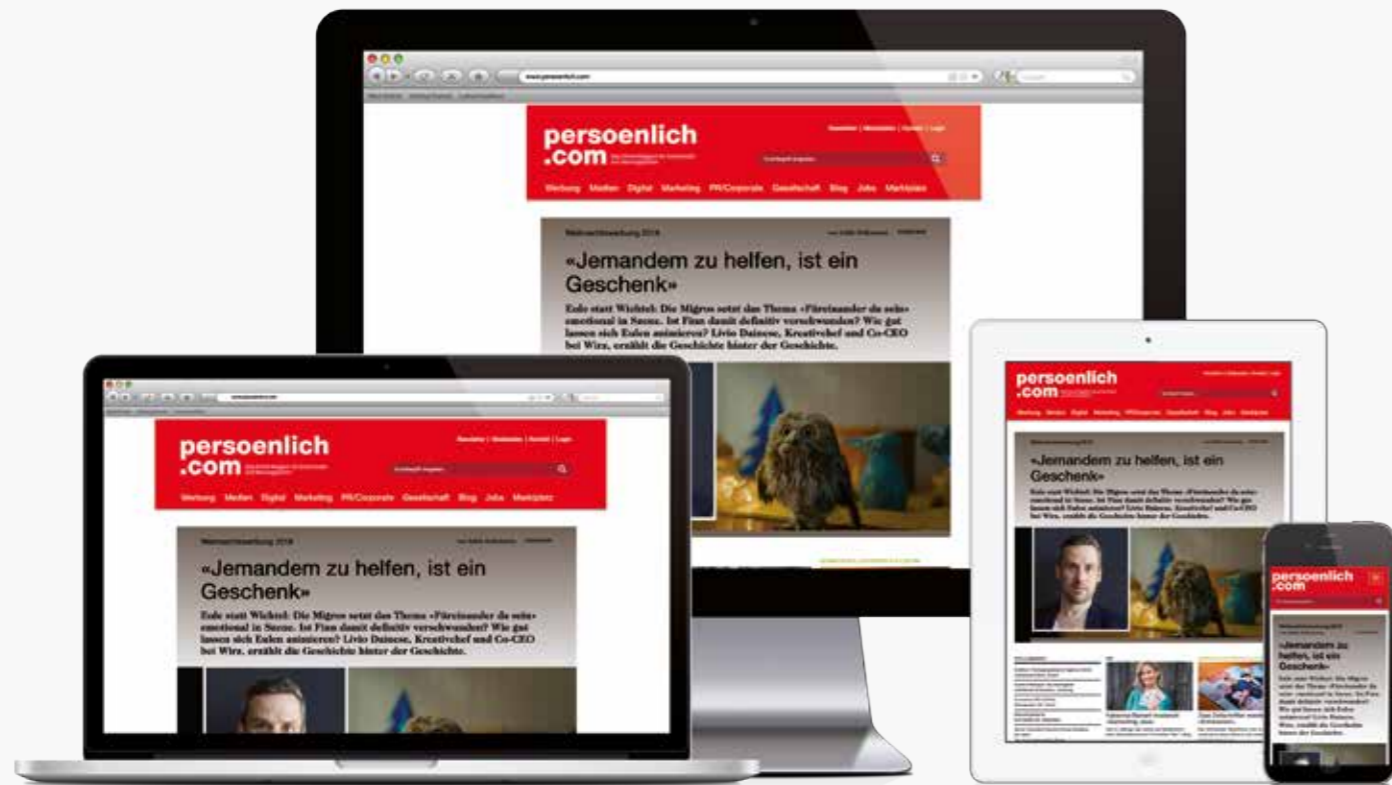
www.persoenlich.com

persoenlich
.com

Newsletter | Werbemarkt | Kontakt | Login

Werbung Medien Digital Marketing PR/Corporate Gesellschaft Blog Jobs Marktplatz

Weihnachtswerbung 2018

«Jemandem zu helfen, ist ein Geschenk»

Eule statt Wichtel: Die Migros setzt das Thema «Füreinander da sein» emotional in Szene. Ist Fun damit definitiv verschwunden? Wie gut lassen sich Eulen animieren? Livio Dainese, Kreativchef und Co-CEO bei Wirz, erzählt die Geschichte hinter der Geschichte.

persoenlich
.com

Newsletter | Werbemarkt | Kontakt | Login

Werbung Medien Digital Marketing PR/Corporate Gesellschaft Blog Jobs Marktplatz

Weihnachtswerbung 2018

«Jemandem zu helfen, ist ein Geschenk»

Eule statt Wichtel: Die Migros setzt das Thema «Füreinander da sein» emotional in Szene. Ist Fun damit definitiv verschwunden? Wie gut lassen sich Eulen animieren? Livio Dainese, Kreativchef und Co-CEO bei Wirz, erzählt die Geschichte hinter der Geschichte.

persoenlich
.com

Weihnachtswerbung 2018

«Jemandem zu helfen, ist ein Geschenk»

Eule statt Wichtel: Die Migros setzt das Thema «Füreinander da sein» emotional in Szene. Ist Fun damit definitiv verschwunden? Wie gut lassen sich Eulen animieren? Livio Dainese, Kreativchef und Co-CEO bei Wirz, erzählt die Geschichte hinter der Geschichte.

persoenlich
.com

Weihnachtswerbung 2018

«Jemandem zu helfen, ist ein Geschenk»

Eule statt Wichtel: Die Migros setzt das Thema «Füreinander da sein» emotional in Szene. Ist Fun damit definitiv verschwunden? Wie gut lassen sich Eulen animieren? Livio Dainese, Kreativchef und Co-CEO bei Wirz, erzählt die Geschichte hinter der Geschichte.